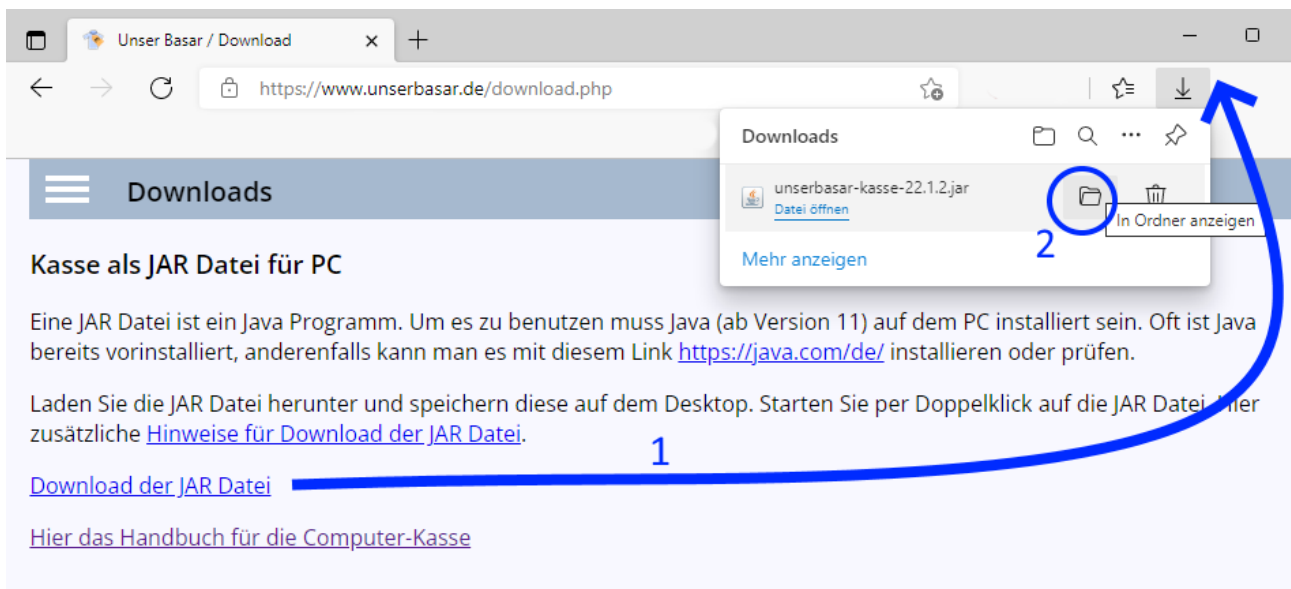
Unser Basar / Download

https://www.unserbasar.de/download.php

Downloads

unserbasar-kasse-22.1.2.jar
Datei öffnen

In Ordner anzeigen

2

Mehr anzeigen

Downloads

Kasse als JAR Datei für PC

Eine JAR Datei ist ein Java Programm. Um es zu benutzen muss Java (ab Version 11) auf dem PC installiert sein. Oft ist Java bereits vorinstalliert, anderenfalls kann man es mit diesem Link https://java.com/de/ installieren oder prüfen.

Laden Sie die JAR Datei herunter und speichern diese auf dem Desktop. Starten Sie per Doppelklick auf die JAR Datei. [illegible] zusätzliche Hinweise für Download der JAR Datei.

1

Download der JAR Datei

Hier das Handbuch für die Computer-Kasse